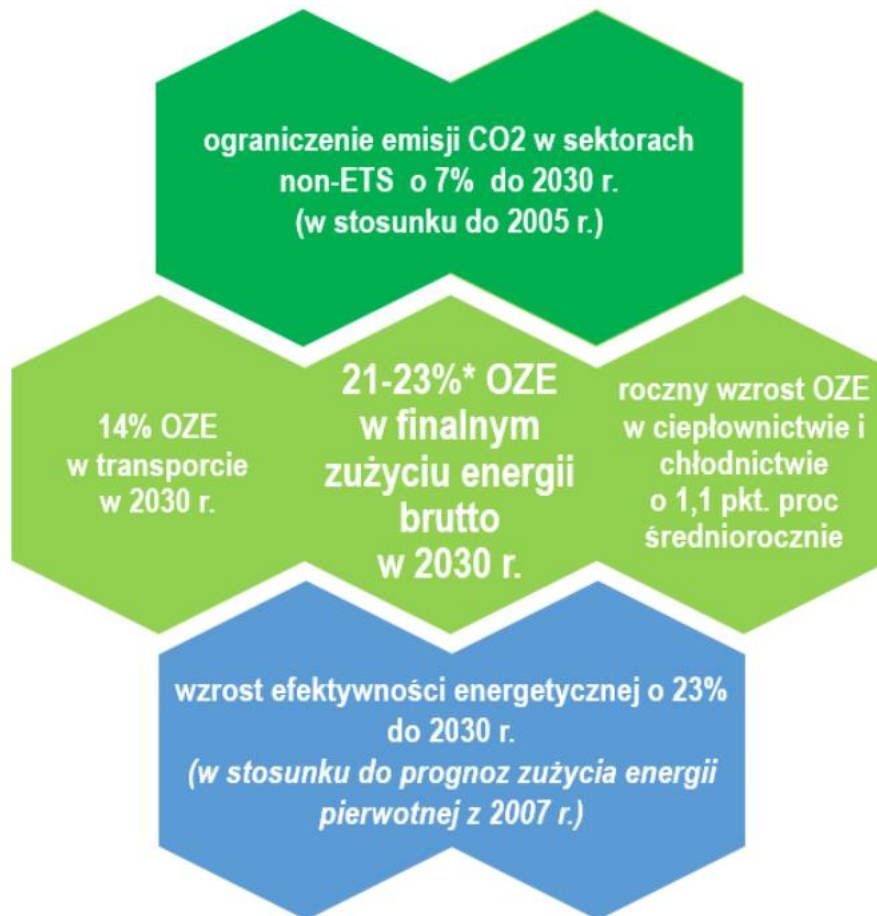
ograniczenie emisji CO2 w sektorach non-ETS o 7% do 2030 r. (w stosunku do 2005 r.)

14% OZE w transporcie w 2030 r.

21-23%* OZE w finalnym zużyciu energii brutto w 2030 r.

roczny wzrost OZE w ciepłownictwie i chłodnictwie o 1,1 pkt. proc średniorocznie

wzrost efektywności energetycznej o 23% do 2030 r.
(w stosunku do prognoz zużycia energii pierwotnej z 2007 r.)